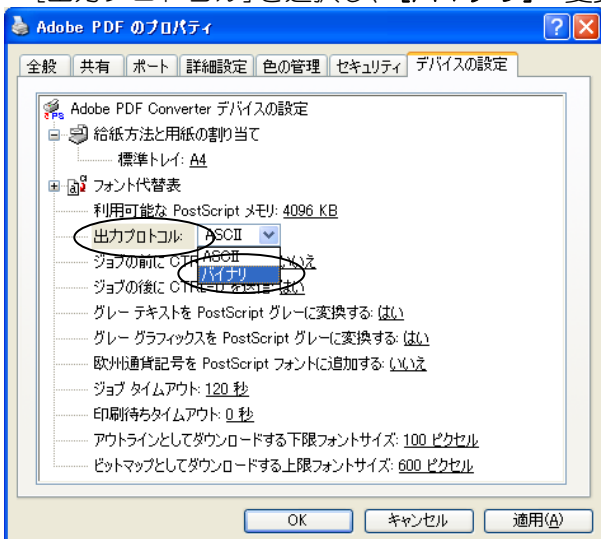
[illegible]

Adobe PDF のプロパティ

全般 | 共有 | ポート | 詳細設定 | 色の管理 | セキュリティ | デバイスの設定

Adobe PDF Converter デバイスの設定
給紙方法と用紙の割り当て
標準トレイ: A4
フォント代替表
利用可能な PostScript メモリ: 4096 KB
出力プロトコル: ASCII
ASCII
バイナリ
ジョブの前に CT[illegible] いいえ
ジョブの後に CT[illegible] はい
グレー テキストを PostScript グレーに変換する: はい
グレー グラフィックスを PostScript グレーに変換する: はい
欧州通貨記号を PostScript フォントに追加する: いいえ
ジョブ タイムアウト: 120 秒
印刷待ちタイムアウト: 0 秒
アウトラインとしてダウンロードする下限フォントサイズ: 100 ピクセル
ビットマップとしてダウンロードする上限フォントサイズ: 600 ピクセル

OK | キャンセル | 適用(A)